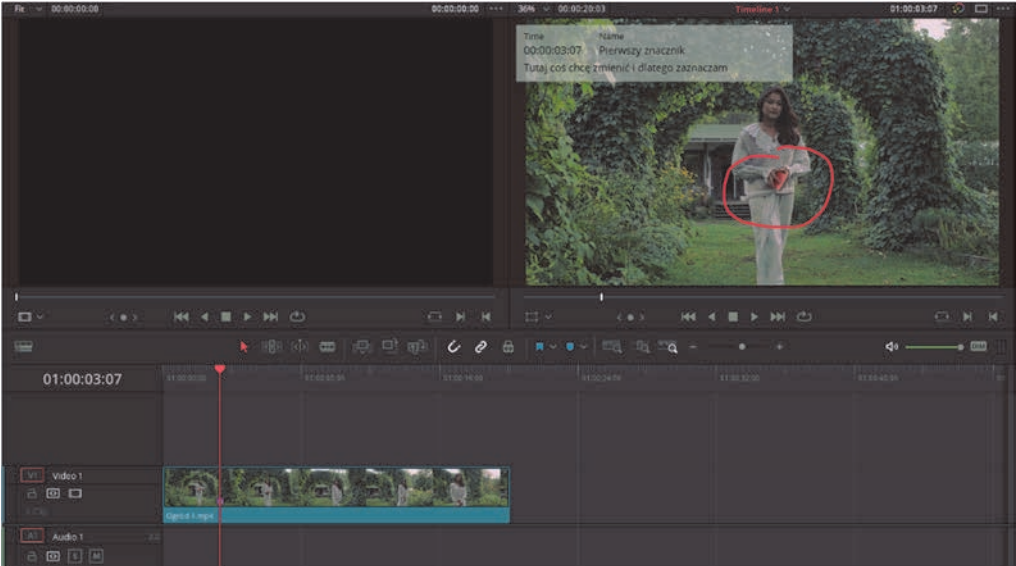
00:00:00:00

00:00:00:00

36%

00:00:20:03

Timeline 1

01:00:03:07

Time

Name

00:00:03:07

Pierwszy znacznik

Tutaj coś chcę zmienić i dlatego zaznaczam

01:00:03:07

V1

Video 1

A1

Audio 1

S

M

Ogród 1.mp4